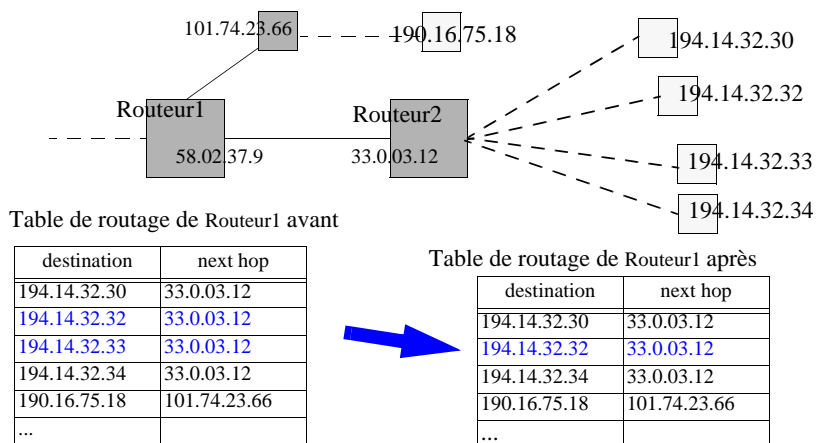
101.74.23.66

190.16.75.18

194.14.32.30

194.14.32.32

Routeur1

Routeur2

194.14.32.33

58.02.37.9

33.0.03.12

194.14.32.34

Table de routage de Routeur1 avant

| destination | next hop |
|---|---|
| 194.14.32.30 | 33.0.03.12 |
| 194.14.32.32 | 33.0.03.12 |
| 194.14.32.33 | 33.0.03.12 |
| 194.14.32.34 | 33.0.03.12 |
| 190.16.75.18 | 101.74.23.66 |
| ... | |

Table de routage de Routeur1 après

| destination | next hop |
|---|---|
| 194.14.32.30 | 33.0.03.12 |
| 194.14.32.32 | 33.0.03.12 |
| 194.14.32.34 | 33.0.03.12 |
| 190.16.75.18 | 101.74.23.66 |
| ... | |